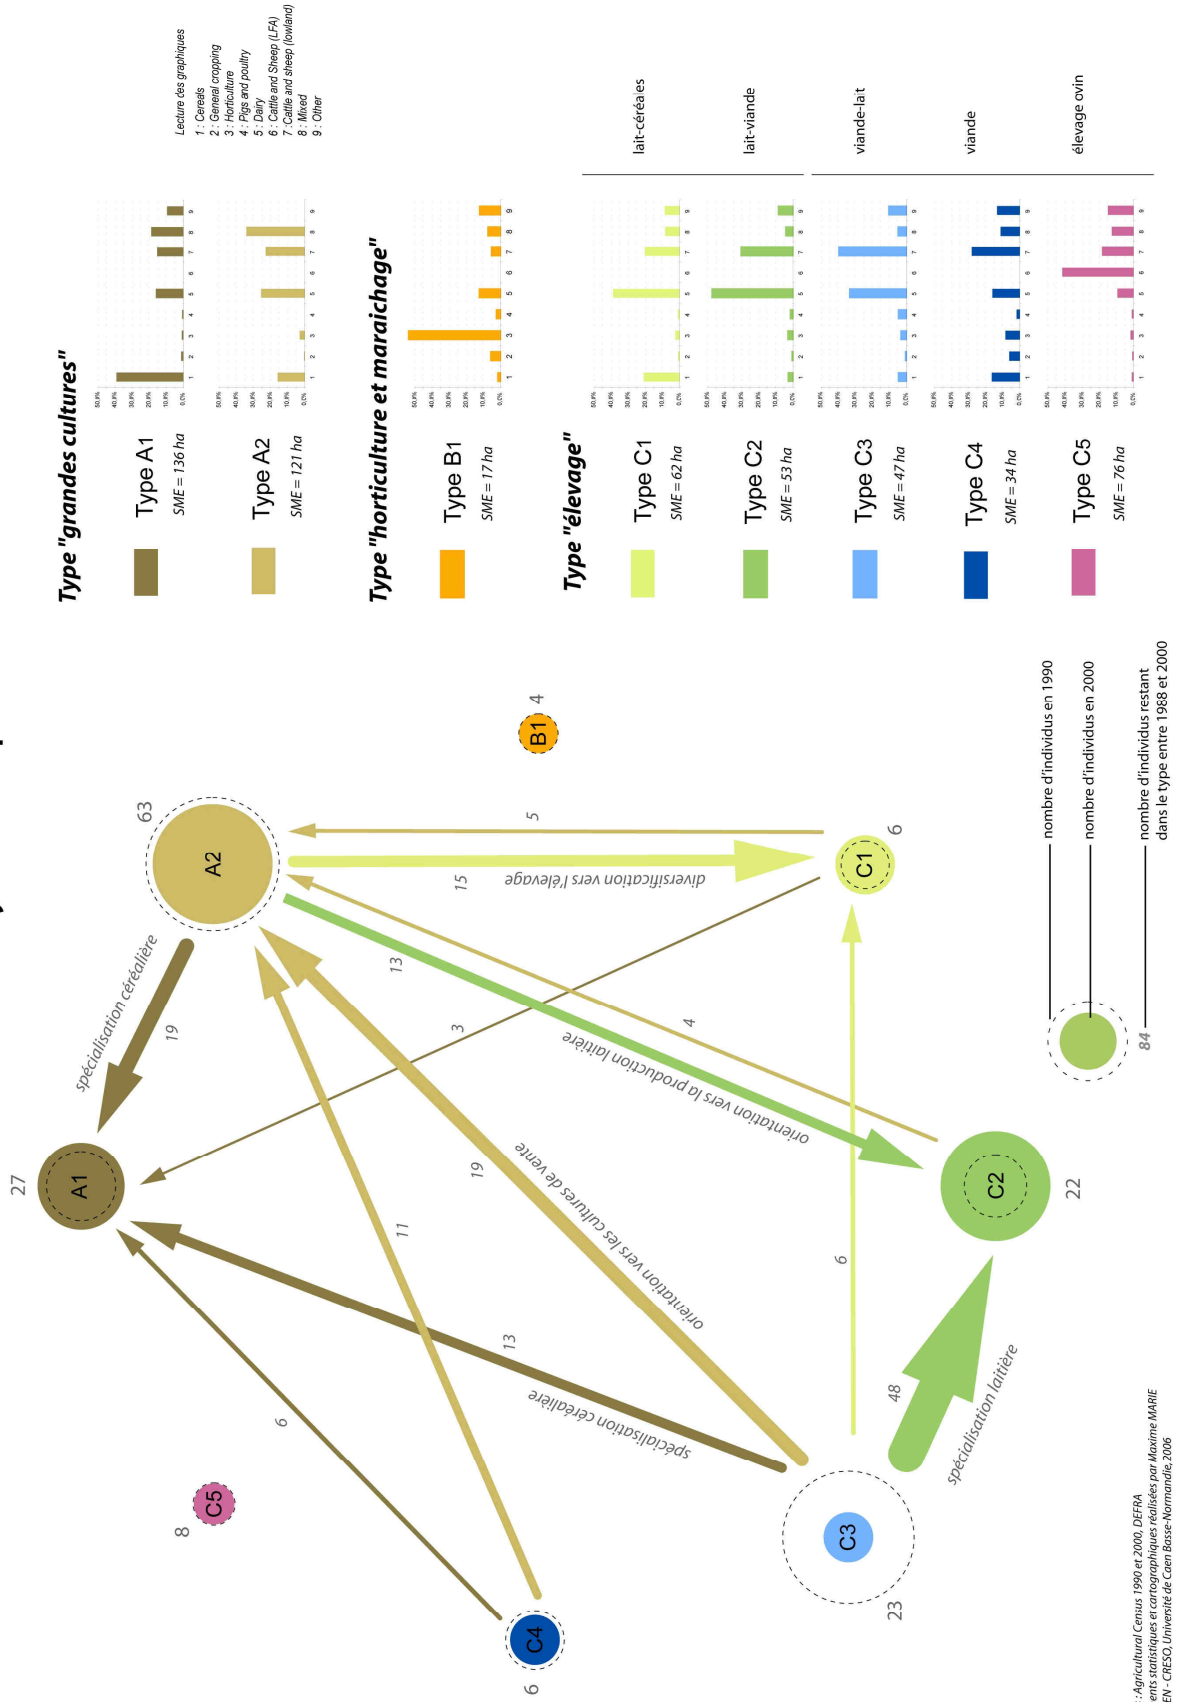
Type "grandes cultures"

Type A1
SME = 136 ha

Type A2
SME = 121 ha

Type "horticulture et maraichage"

Type B1
SME = 17 ha

Type "élevage"

Type C1
SME = 62 ha

Type C2
SME = 53 ha

Type C3
SME = 47 ha

Type C4
SME = 34 ha

Type C5
SME = 76 ha

lait-céréales
lait-viande
viande-lait
viande
élevage ovin

Lecture des graphiques
1 : Cereals
2 : General cropping
3 : Horticulture
4 : Pigs and poultry
5 : Dairy
6 : Cattle and Sheep (LFA)
7 : Cattle and sheep (lowland)
8 : Mixed
9 : Other

50,0%
40,0%
30,0%
20,0%
10,0%
0,0%
1 2 3 4 5 6 7 8 9

A1 27
A2 63
B1 4
C1 6
C2 22
C3 23
C4 6
C5 8

spécialisation céréalière 19
diversification vers l'élevage 15
5
13
orientation vers la production laitière
4
3
orientation vers les cultures de vente 19
11
13
spécialisation céréalière
6
6
48
spécialisation laitière

nombre d'individus en 1990
nombre d'individus en 2000
84
nombre d'individus restant dans le type entre 1988 et 2000

: Agricultural Census 1990 et 2000, DEFRA
ents statistiques et cartographiques réalisées par Maxime MARIE
EN - CRESO, Université de Caen Basse-Normandie, 2006